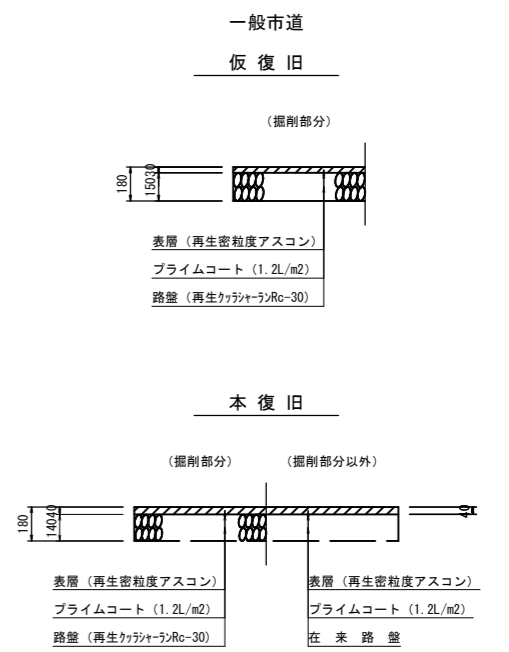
一般市道

仮 復 旧

（掘削部分）

180
150
30

表層（再生密粒度アスコン）
プライムコート（1.2L/m2）
路盤（再生ｸｯﾗｼｬｰﾗﾝRc-30）

本 復 旧

（掘削部分）　（掘削部分以外）

180
140
40
40

表層（再生密粒度アスコン）
プライムコート（1.2L/m2）
路盤（再生ｸｯﾗｼｬｰﾗﾝRc-30）

表層（再生密粒度アスコン）
プライムコート（1.2L/m2）
在 来 路 盤